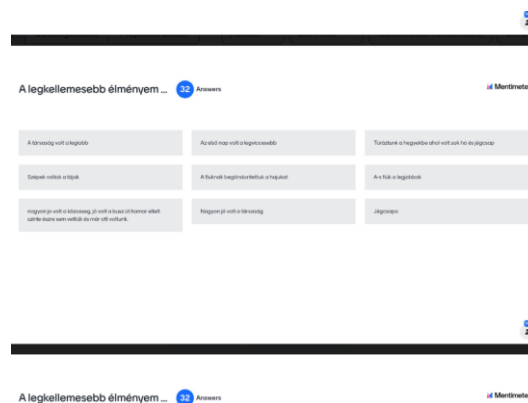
A legkellemesebb élményem ... 32 Answers

Mentimeter

A társaság volt a legjobb

Az első nap volt a legviccesebb

Túráztunk a hegyekbe ahol volt sok hó és jégcsap

Szépek voltak a tájak

A fiúknak begöndörítettük a hajukat

A-s fiúk a legjobbak

nagyon jó volt a közösség, jó volt a busz út framor ellett szinte észre sem vettük és már ott voltunk.

Nagyon jó volt a társaság

Jégcsapo

A legkellemesebb élményem ... 32 Answers

Mentimeter